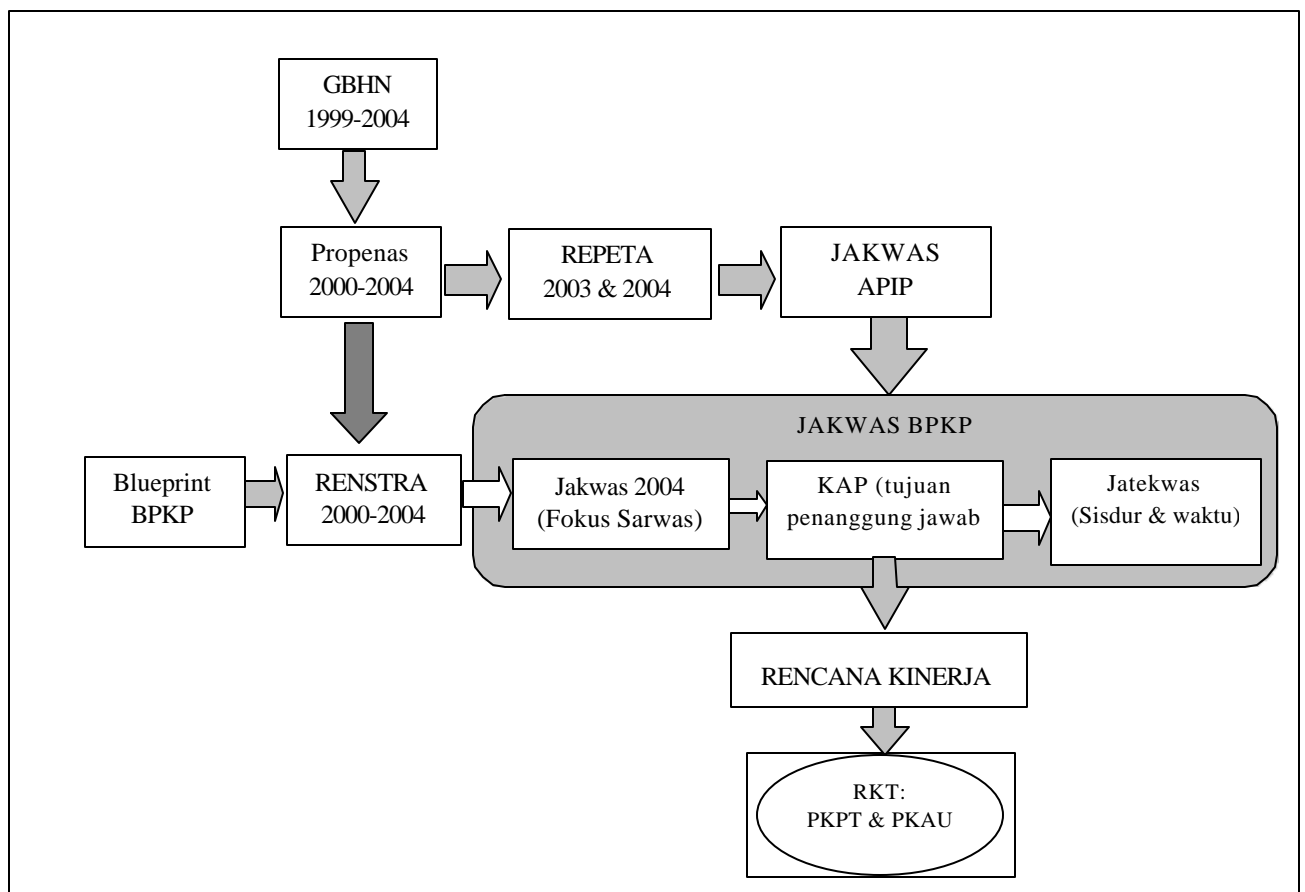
GBHN 1999-2004

Propenas 2000-2004

REPETA 2003 & 2004

JAKWAS APIP

JAKWAS BPKP

Blueprint BPKP

RENSTRA 2000-2004

Jakwas 2004 (Fokus Sarwas)

KAP (tujuan penanggung jawab

Jatekwas (Sisdur & waktu)

RENCANA KINERJA

RKT: PKPT & PKAU